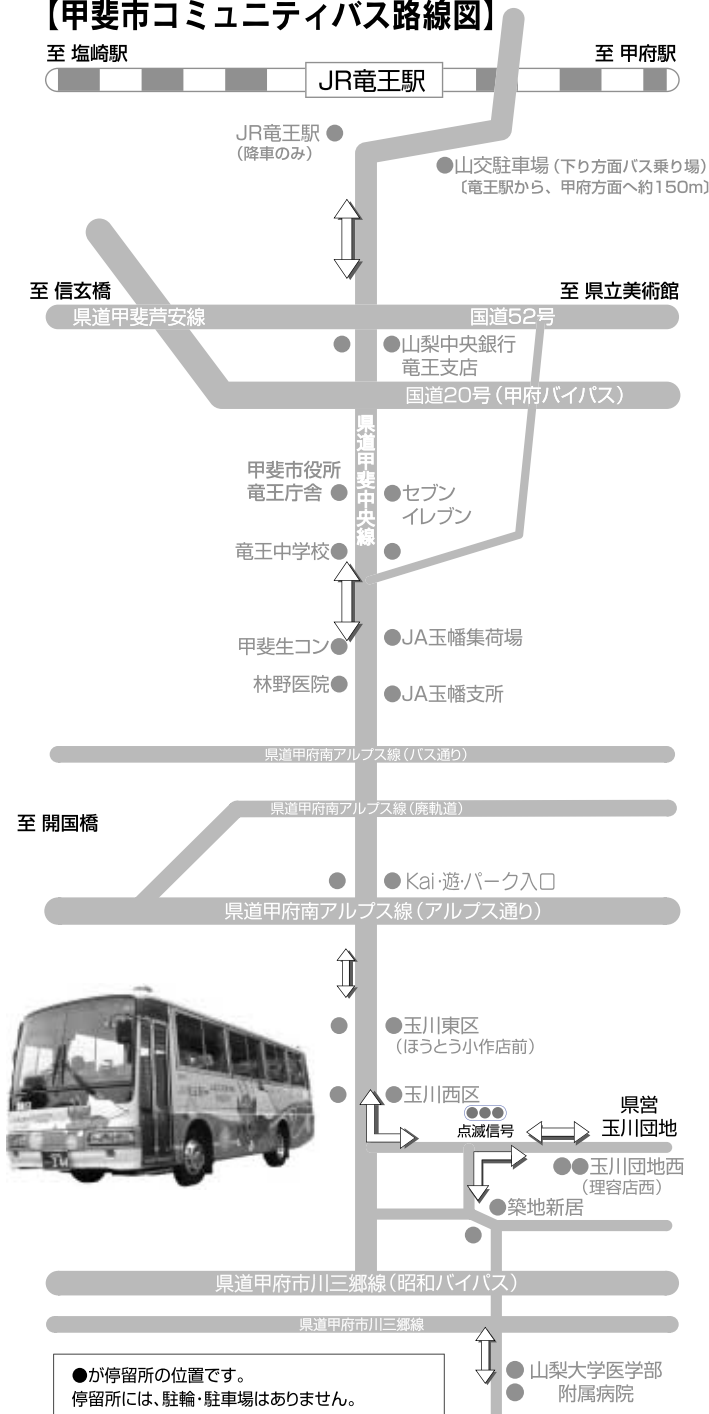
【甲斐市コミュニティバス路線図】

至 塩崎駅

至 甲府駅

JR竜王駅

JR竜王駅 ●
（降車のみ）

●山交駐車場（下り方面バス乗り場）
〔竜王駅から、甲府方面へ約150m〕

至 信玄橋

至 県立美術館

県道甲斐芦安線

国道52号

● ●山梨中央銀行
竜王支店

国道20号（甲府バイパス）

県道甲斐中央線

甲斐市役所
竜王庁舎 ● ●セブン
イレブン

竜王中学校● ●

甲斐生コン● ●JA玉幡集荷場

林野医院● ●JA玉幡支所

県道甲府南アルプス線（バス通り）

至 開国橋

県道甲府南アルプス線（廃軌道）

● ●Kai·遊·パーク入口

県道甲府南アルプス線（アルプス通り）

● ●玉川東区
（ほうとう小作店前）

● ●玉川西区

点滅信号

県営
玉川団地

●●玉川団地西
（理容店西）

●築地新居

●

県道甲府市川三郷線（昭和バイパス）

県道甲府市川三郷線

●が停留所の位置です。
停留所には、駐輪・駐車場はありません。

● 山梨大学医学部
● 附属病院